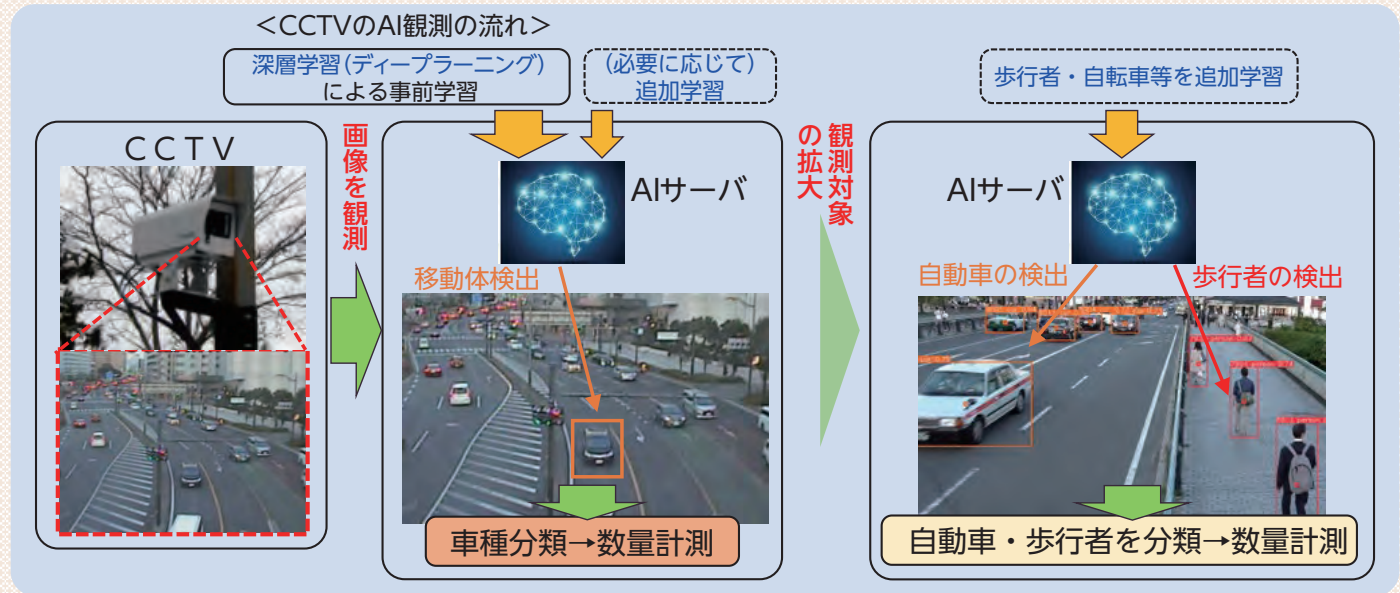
＜CCTVのAI観測の流れ＞

深層学習（ディープラーニング）による事前学習

（必要に応じて）追加学習

歩行者・自転車等を追加学習

CCTV

画像を観測

AIサーバ

移動体検出

車種分類→数量計測

観測対象の拡大

AIサーバ

自動車の検出

歩行者の検出

自動車・歩行者を分類→数量計測